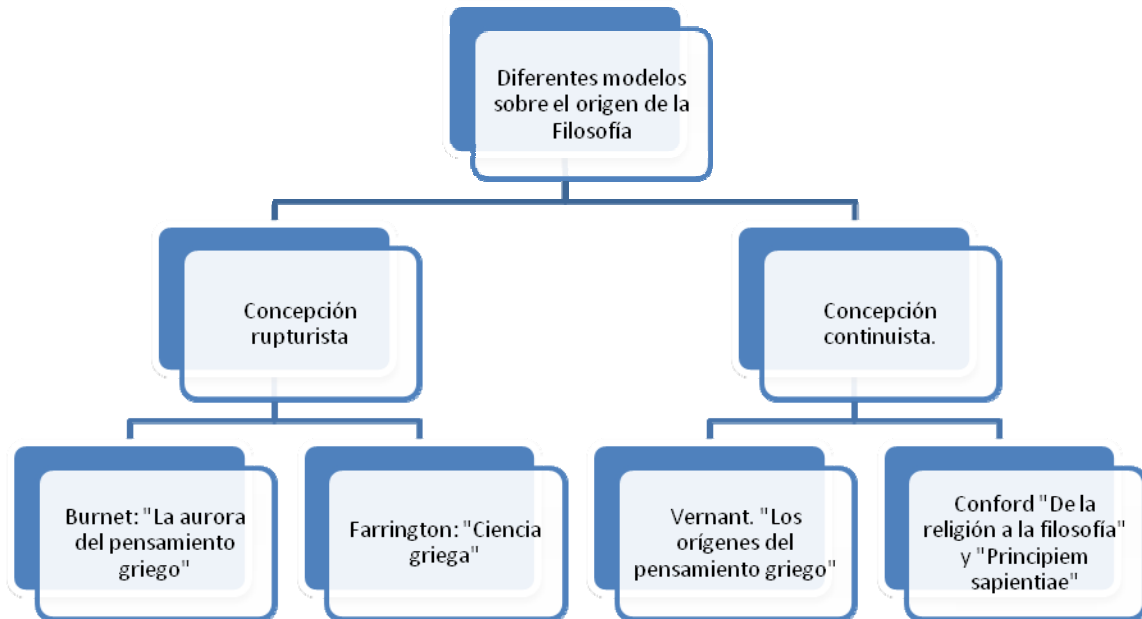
Diferentes modelos sobre el origen de la Filosofía

Concepción rupturista

Concepción continuista.

Burnet: "La aurora del pensamiento griego"

Farrington: "Ciencia griega"

Vernant. "Los orígenes del pensamiento griego"

Conford "De la religión a la filosofía" y "Principiem sapientiae"